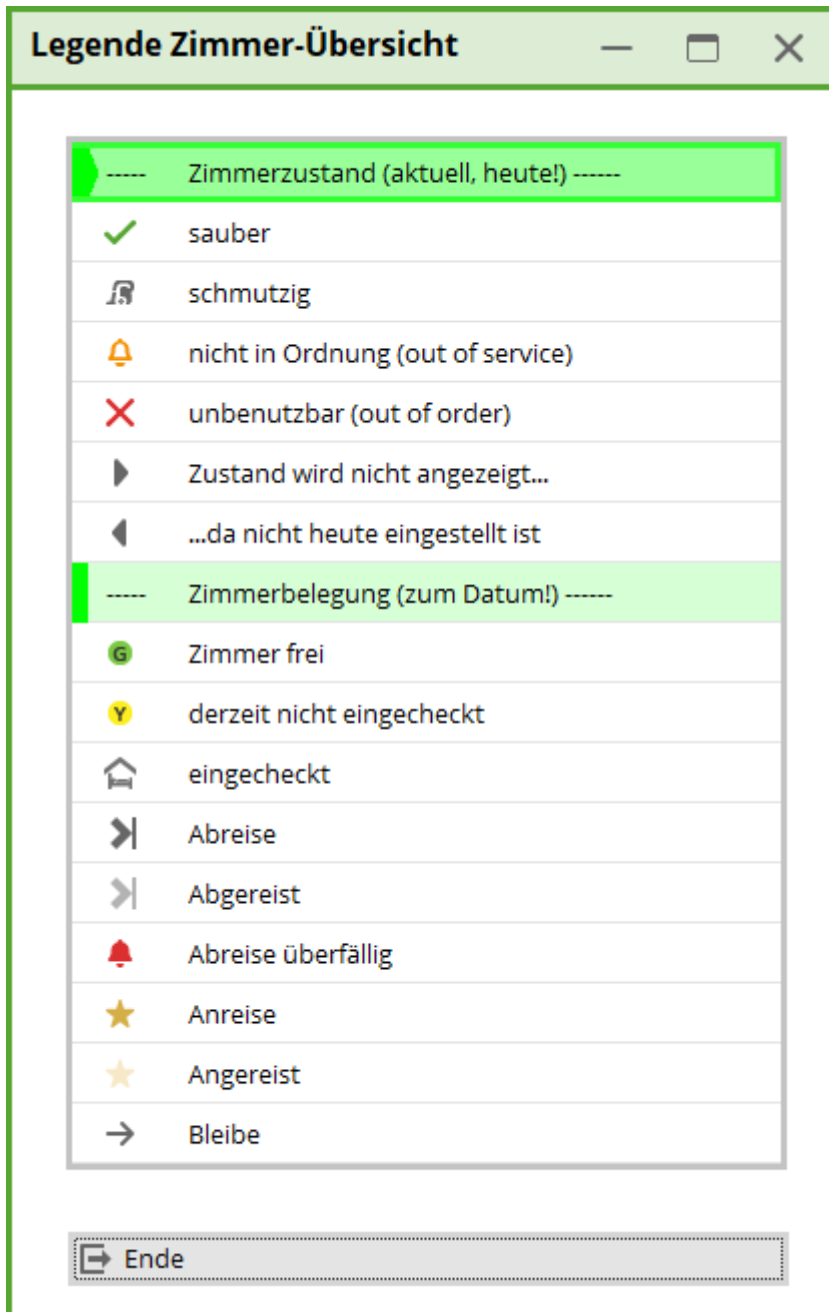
Legende Zimmer-Übersicht

| | |
|---|---|
| ----- | Zimmerzustand (aktuell, heute!) ------ |
| | sauber |
| | schmutzig |
| | nicht in Ordnung (out of service) |
| | unbenutzbar (out of order) |
| | Zustand wird nicht angezeigt... |
| | ...da nicht heute eingestellt ist |
| ----- | Zimmerbelegung (zum Datum!) ------ |
| G | Zimmer frei |
| Y | derzeit nicht eingecheckt |
| | eingecheckt |
| | Abreise |
| | Abgereist |
| | Abreise überfällig |
| | Anreise |
| | Angereist |
| | Bleibe |

Ende